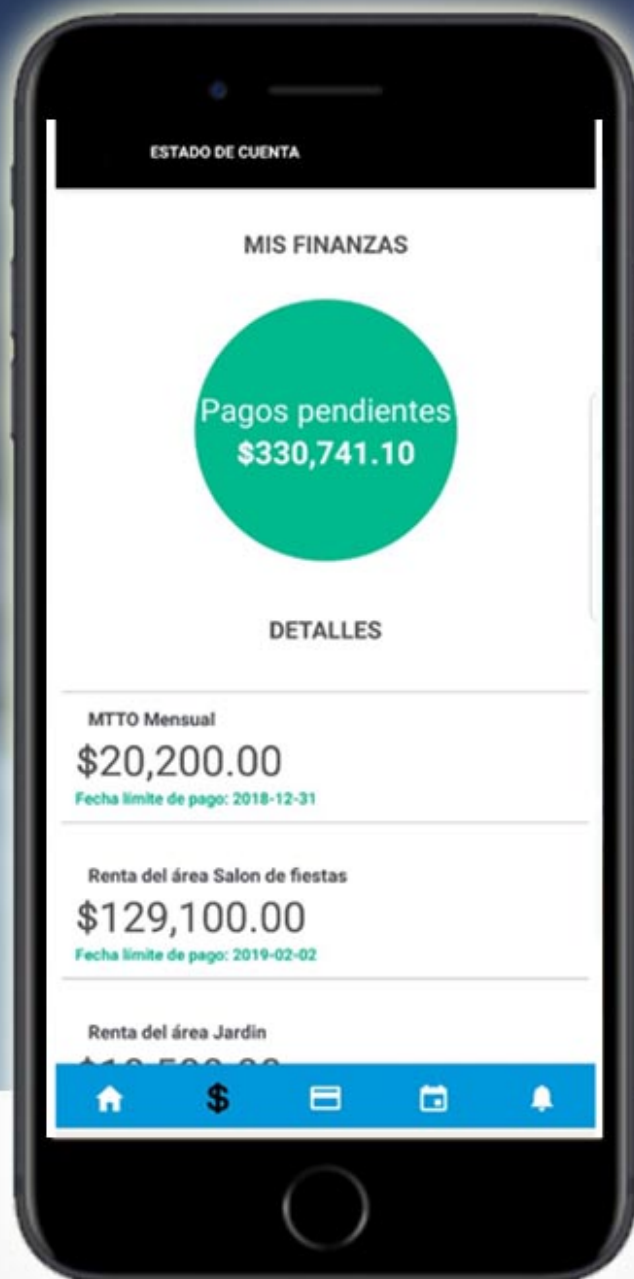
ESTADO DE CUENTA

MIS FINANZAS

Pagos pendientes
$330,741.10

DETALLES

MTTO Mensual
$20,200.00
Fecha limite de pago: 2018-12-31

Renta del área Salon de fiestas
$129,100.00
Fecha limite de pago: 2019-02-02

Renta del área Jardin
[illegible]

$